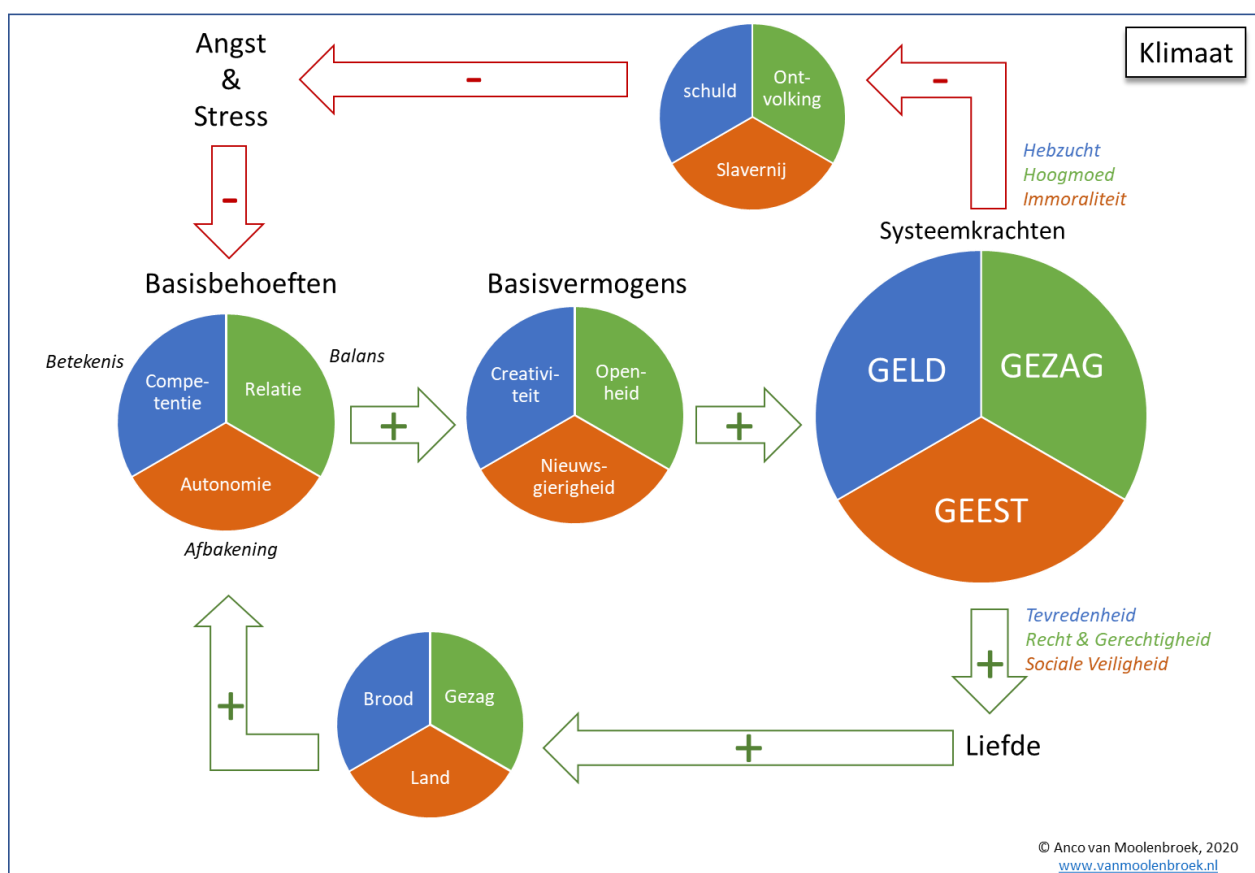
Klimaat

Angst & Stress

-

schuld
Ont-volking
Slavernij

-

Hebzucht
Hoogmoed
Immoraliteit

-

Systeemkrachten

Basisbehoeften

Basisvermogens

Betekenis
Balans
Compe-tentie
Relatie
Autonomie
Afbakening

+

Creativi-teit
Open-heid
Nieuws-gierigheid

+

GELD
GEZAG
GEEST

Tevredenheid
Recht & Gerechtigheid
Sociale Veiligheid

+

Liefde

+

Brood
Gezag
Land

+

© Anco van Moolenbroek, 2020
www.vanmoolenbroek.nl